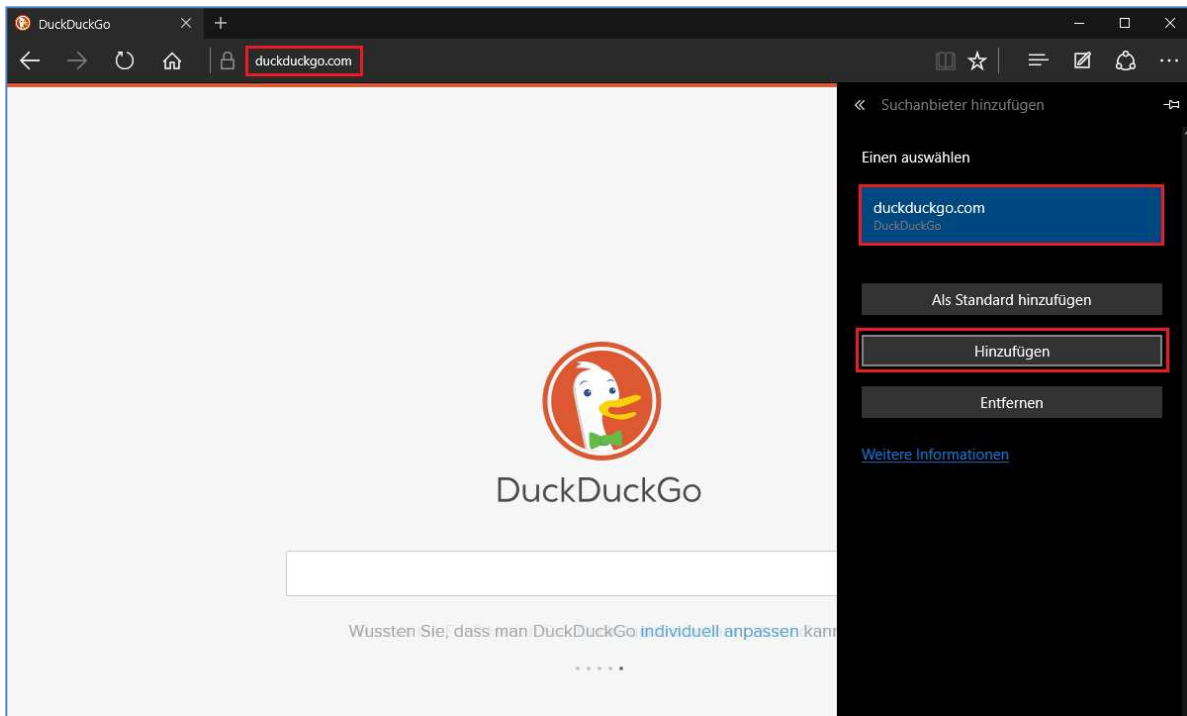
DuckDuckGo

duckduckgo.com

« Suchanbieter hinzufügen

Einen auswählen

duckduckgo.com
DuckDuckGo

Als Standard hinzufügen

Hinzufügen

Entfernen

Weitere Informationen

DuckDuckGo

Wussten Sie, dass man DuckDuckGo individuell anpassen kan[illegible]